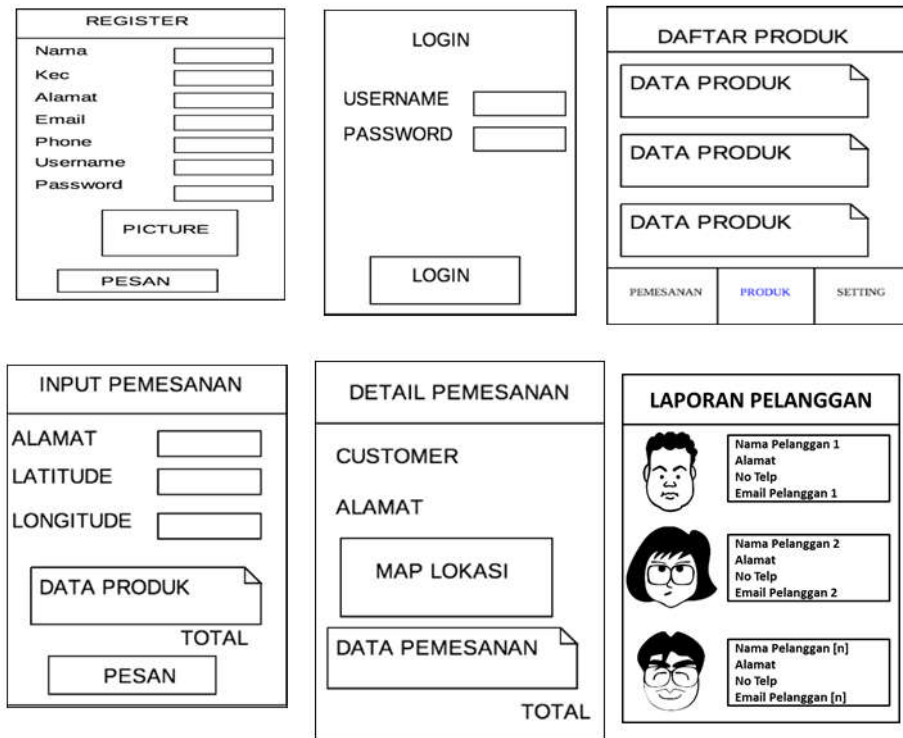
REGISTER

Nama
Kec
Alamat
Email
Phone
Username
Password

PICTURE

PESAN

LOGIN

USERNAME
PASSWORD

LOGIN

DAFTAR PRODUK

DATA PRODUK

DATA PRODUK

DATA PRODUK

PEMESANAN PRODUK SETTING

INPUT PEMESANAN

ALAMAT
LATITUDE
LONGITUDE

DATA PRODUK

TOTAL

PESAN

DETAIL PEMESANAN

CUSTOMER

ALAMAT

MAP LOKASI

DATA PEMESANAN

TOTAL

LAPORAN PELANGGAN

Nama Pelanggan 1
Alamat
No Telp
Email Pelanggan 1

Nama Pelanggan 2
Alamat
No Telp
Email Pelanggan 2

Nama Pelanggan [n]
Alamat
No Telp
Email Pelanggan [n]